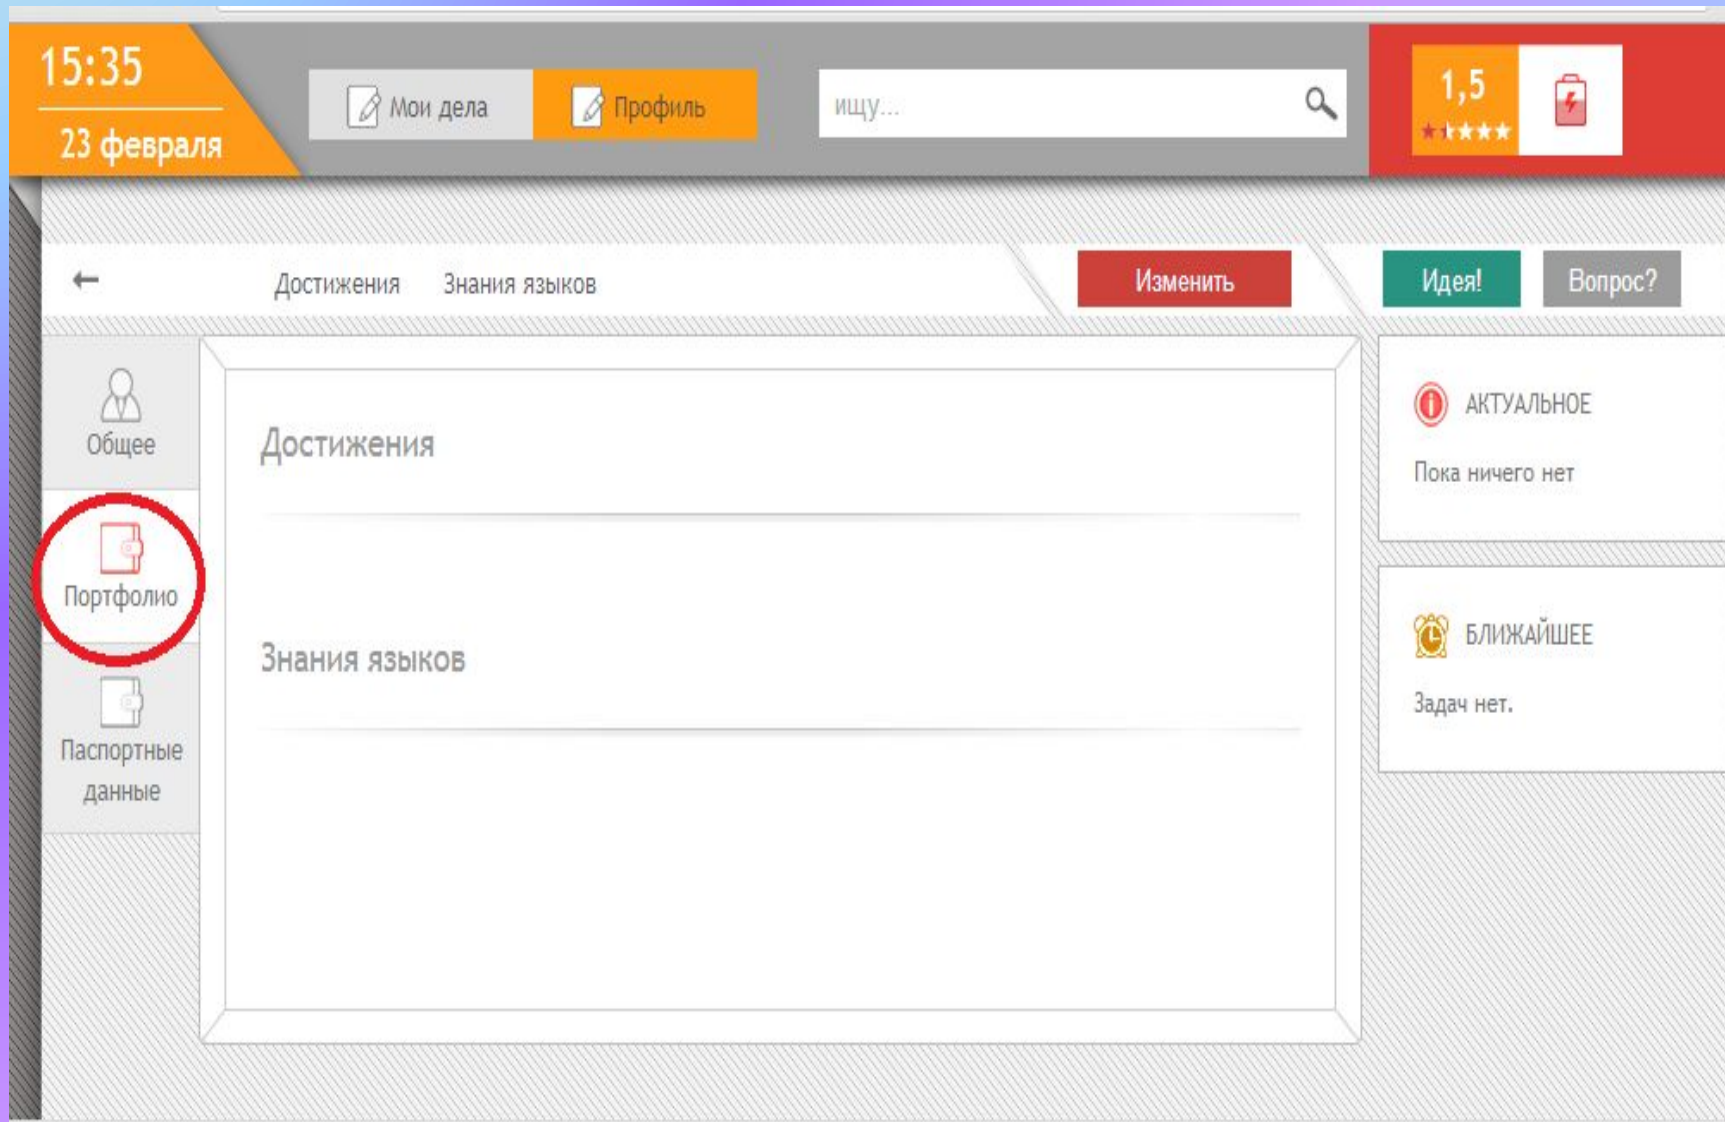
15:35
23 февраля

Мои дела
Профиль

ищу...

1,5

←
Достижения
Знания языков

Изменить
Идея!
Вопрос?

Общее
Портфолио
Паспортные данные

Достижения

Знания языков

АКТУАЛЬНОЕ
Пока ничего нет

БЛИЖАЙШЕЕ
Задач нет.